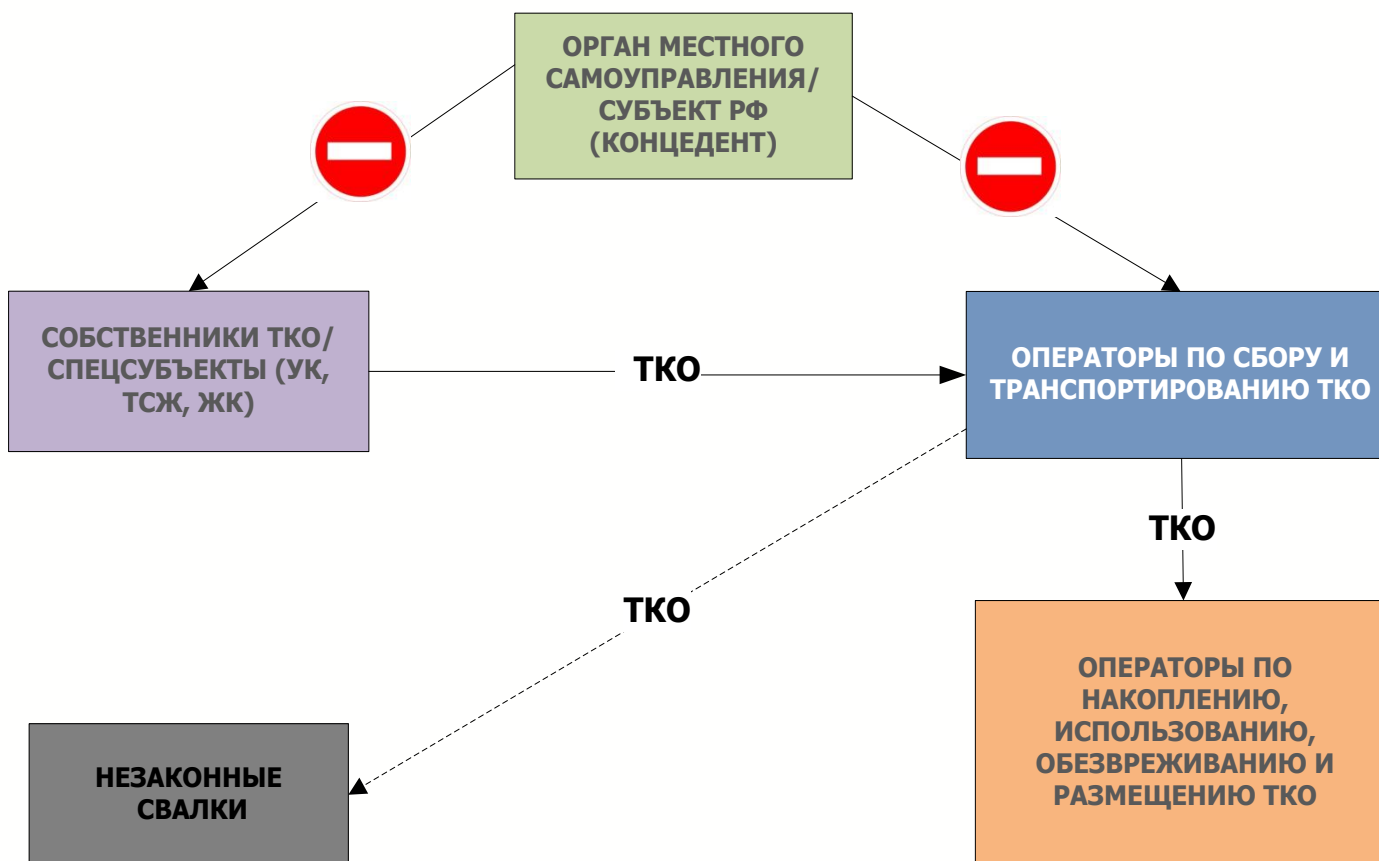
ОРГАН МЕСТНОГО САМОУПРАВЛЕНИЯ/ СУБЪЕКТ РФ (КОНЦЕДЕНТ)

СОБСТВЕННИКИ ТКО/ СПЕЦСУБЪЕКТЫ (УК, ТСЖ, ЖК)

ТКО

ОПЕРАТОРЫ ПО СБОРУ И ТРАНСПОРТИРОВАНИЮ ТКО

ТКО

ТКО

ОПЕРАТОРЫ ПО НАКОПЛЕНИЮ, ИСПОЛЬЗОВАНИЮ, ОБЕЗВРЕЖИВАНИЮ И РАЗМЕЩЕНИЮ ТКО

НЕЗАКОННЫЕ СВАЛКИ